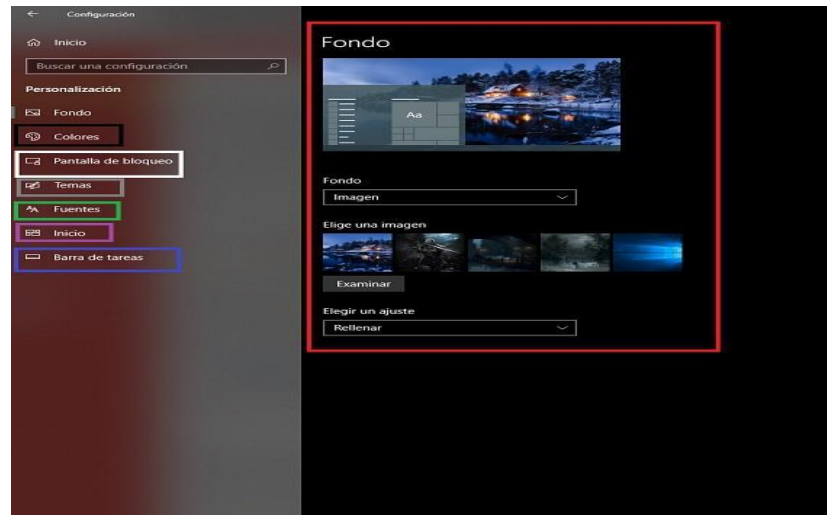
Configuración

Inicio

Buscar una configuración

Personalización

Fondo

Colores

Pantalla de bloqueo

Temas

Fuentes

Inicio

Barra de tareas

Fondo

Aa

Fondo

Imagen

Elige una imagen

Examinar

Elegir un ajuste

Rellenar